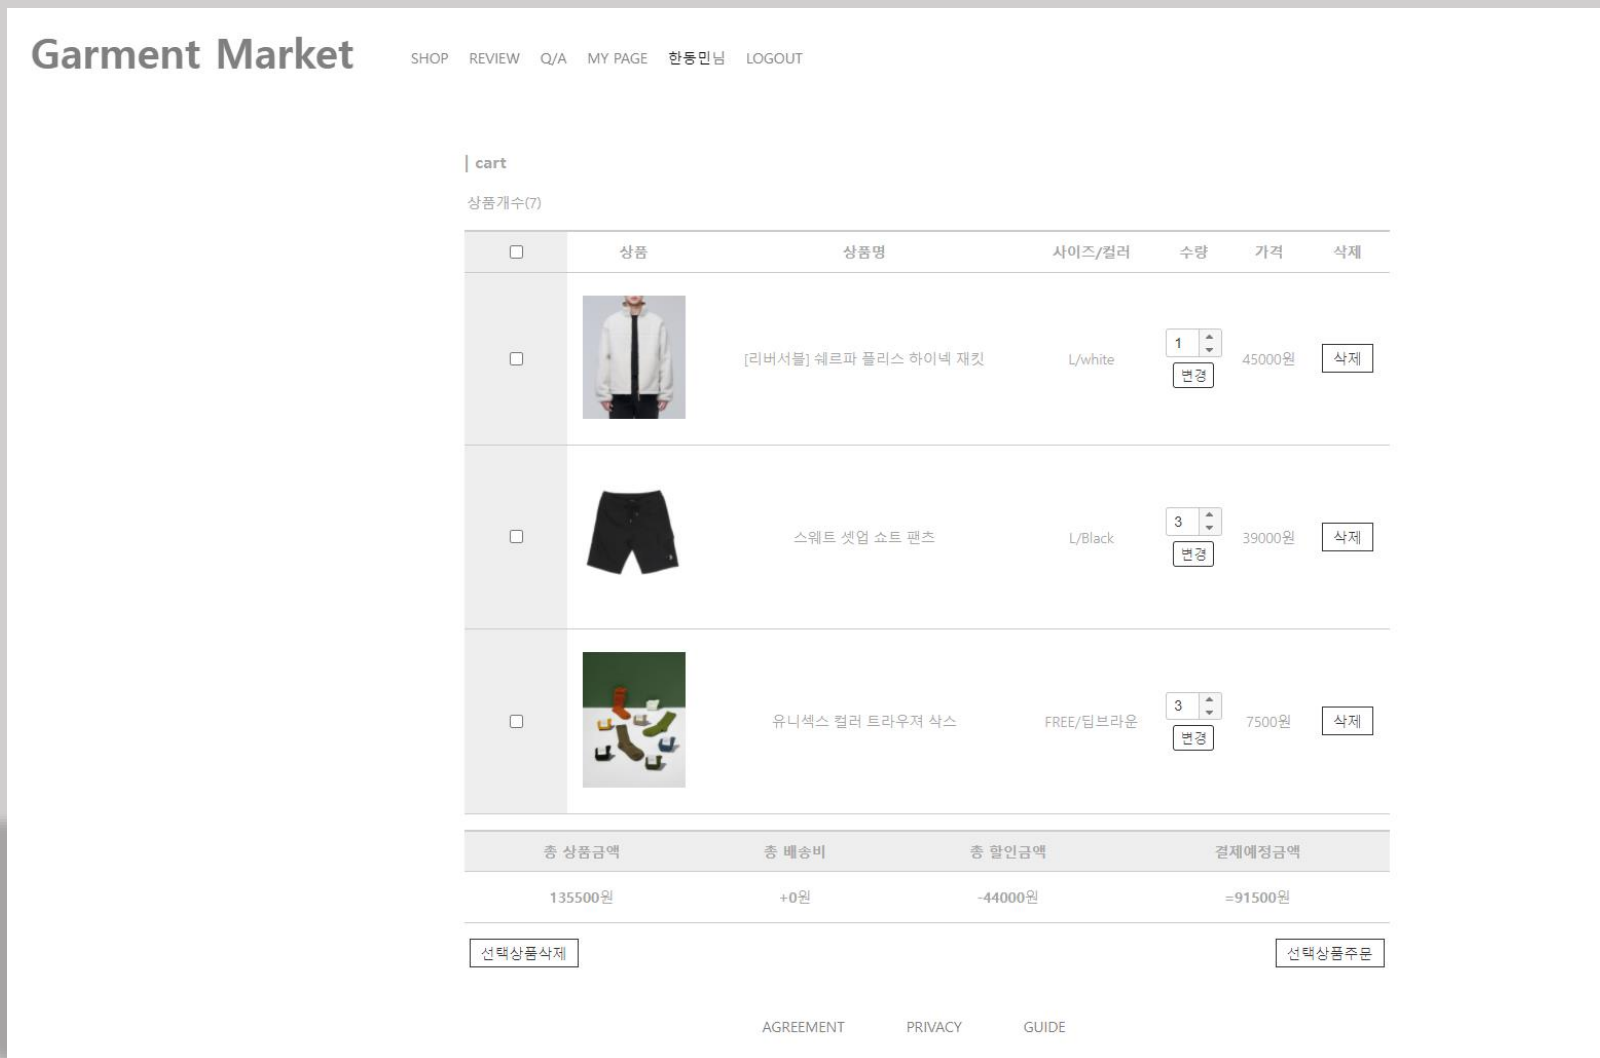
Garment Market

SHOP REVIEW Q/A MY PAGE 한동민님 LOGOUT

| cart

상품개수(7)

| | 상품 | 상품명 | 사이즈/컬러 | 수량 | 가격 | 삭제 |
|---|---|---|---|---|---|---|
| | | [리버서블] 쉐르파 플리스 하이넥 재킷 | L/white | 1 변경 | 45000원 | 삭제 |
| | | 스웨트 셋업 쇼트 팬츠 | L/Black | 3 변경 | 39000원 | 삭제 |
| | | 유니섹스 컬러 트라우져 삭스 | FREE/딥브라운 | 3 변경 | 7500원 | 삭제 |

| 총 상품금액 | 총 배송비 | 총 할인금액 | 결제예정금액 |
|---|---|---|---|
| 135500원 | +0원 | -44000원 | =91500원 |

선택상품삭제

선택상품주문

AGREEMENT PRIVACY GUIDE